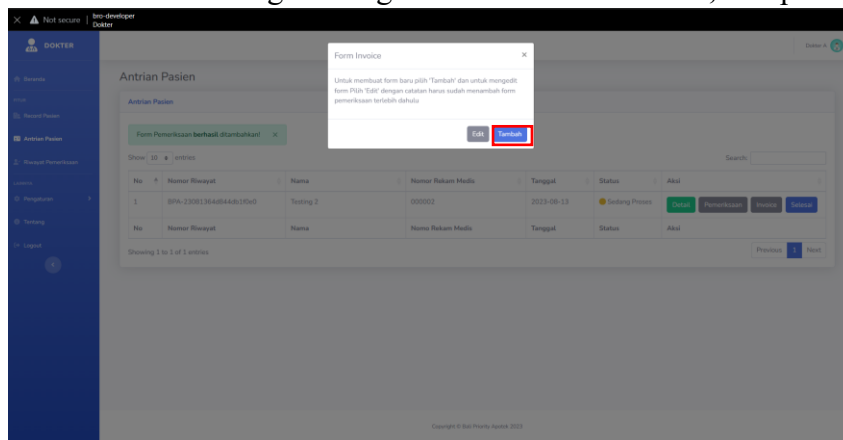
Not secure | bro-developer Dokter

DOKTER

Beranda

Rekam Pasien

Antrian Pasien

Riwayat Pemeriksaan

Pengaturan

Tentang

Logout

Antrian Pasien

Antrian Pasien

Form Pemeriksaan **berhasil** ditambahkan! ×

Show 10 entries

Search:

| No | Nomor Riwayat | Nama | Nomor Rekam Medis | Tanggal | Status | Aksi |
|---|---|---|---|---|---|---|
| 1 | BPA-230813 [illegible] | Testing 2 | 000002 | 2023-08-13 | Sedang Proses | Detail Pemeriksaan Invoice Selesai |
| No | Nomor Riwayat | Nama | Nomor Rekam Medis | Tanggal | Status | Aksi |

Showing 1 to 1 of 1 entries

Previous 1 Next

Form Invoice ×

Untuk membuat form baru pilih 'Tambah' dan untuk mengedit form Pilih 'Edit' dengan catatan harus sudah menambah form pemeriksaan terlebih dahulu

Edit Tambah

Copyright © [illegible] 2023

Dokter A